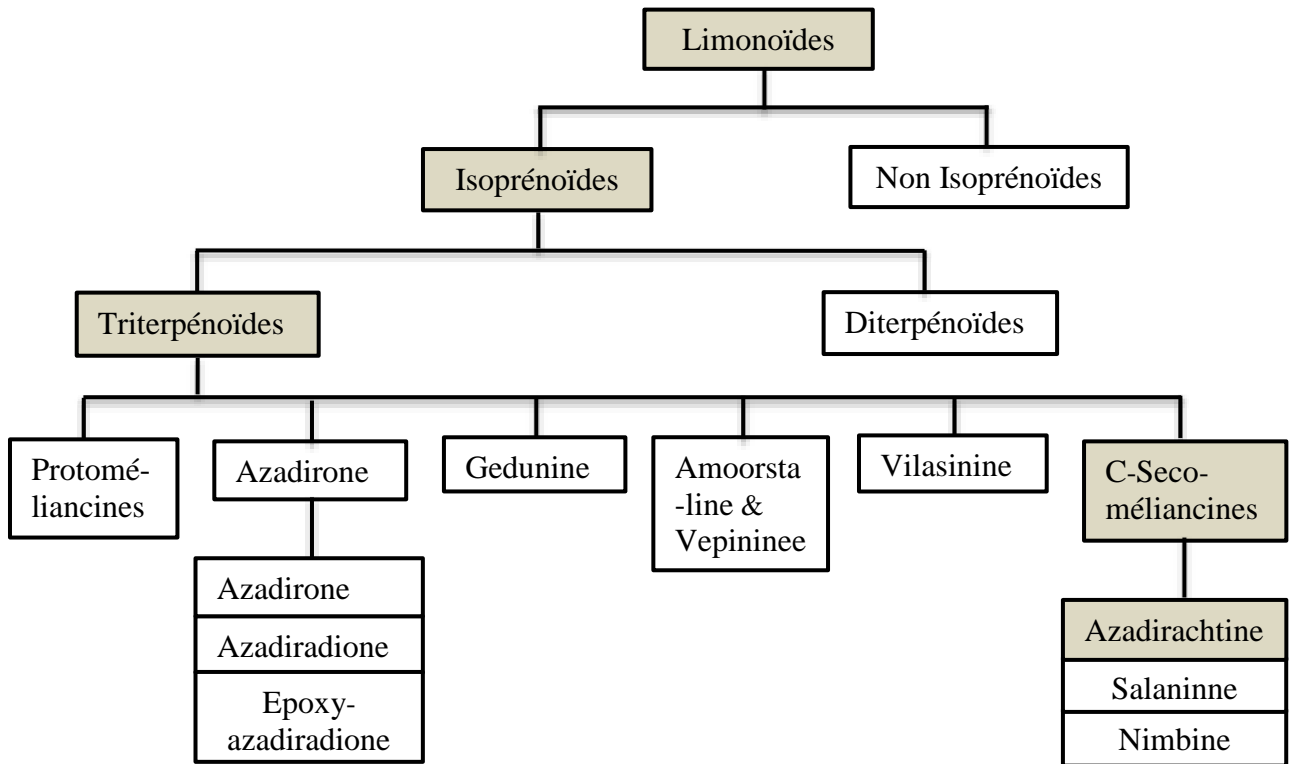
Limonoïdes

Isoprénoïdes

Non Isoprénoïdes

Triterpénoïdes

Diterpénoïdes

Protoméliancines

Azadirone

Gedunine

Amoorsta-line & Vepininee

Vilasinine

C-Seco-méliancines

Azadirone

Azadiradione

Epoxy-azadiradione

Azadirachtine

Salaninne

Nimbine